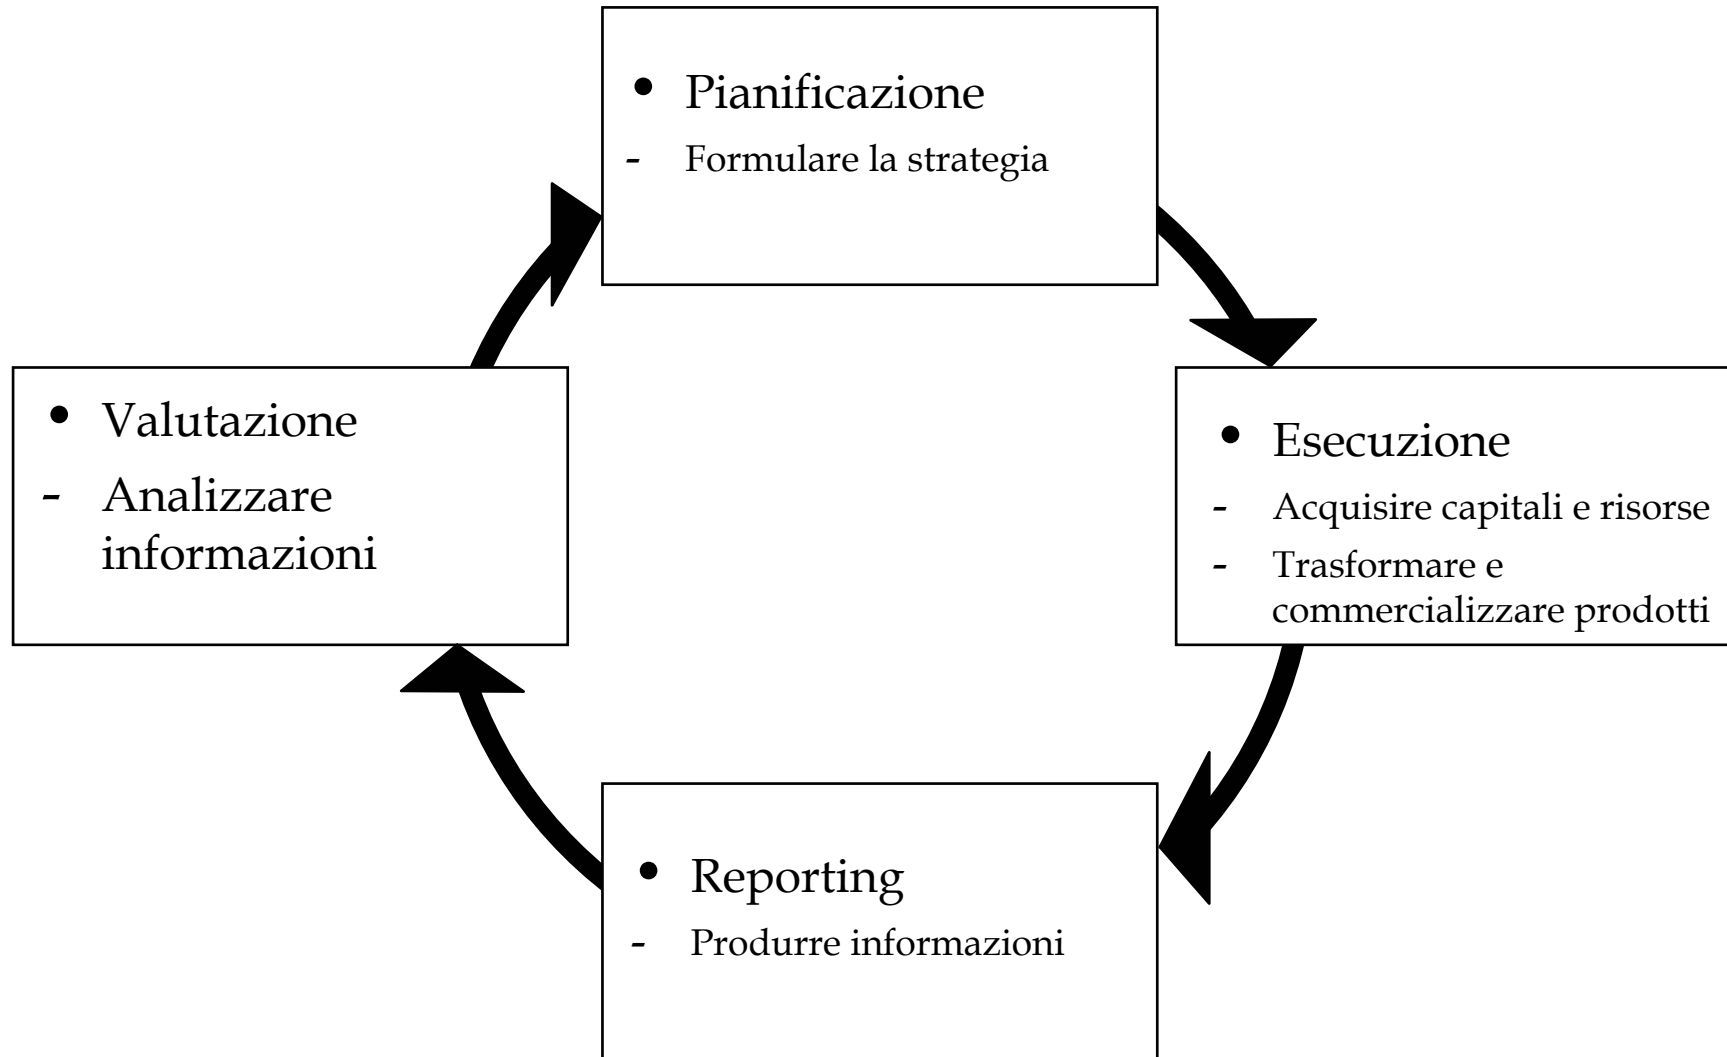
• Pianificazione
- Formulare la strategia

• Valutazione
- Analizzare informazioni

• Esecuzione
- Acquisire capitali e risorse
- Trasformare e commercializzare prodotti

• Reporting
- Produrre informazioni